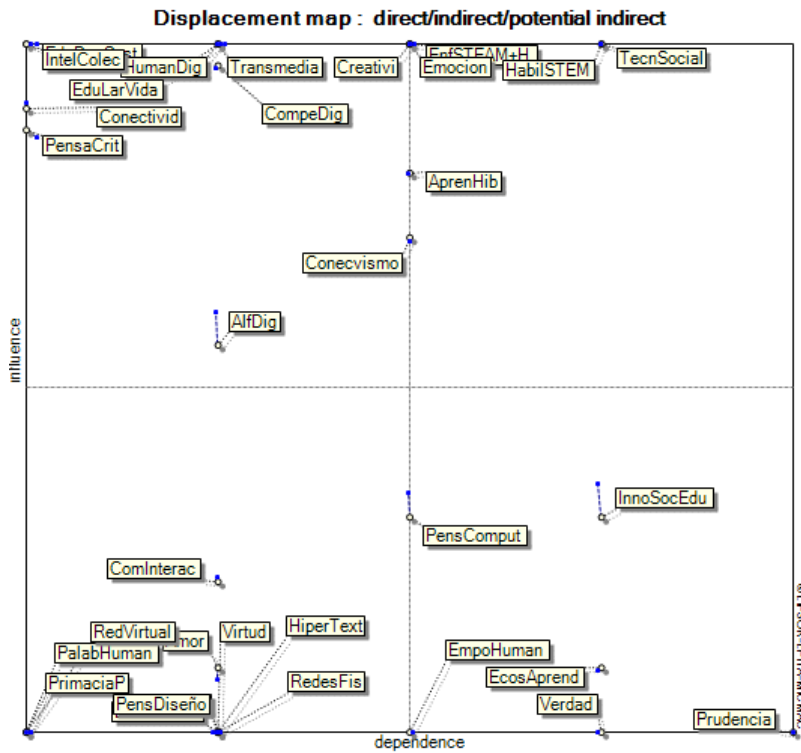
Displacement map : direct/indirect/potential indirect

EduParaSost
IntelColec
HumanDig
Transmedia
Creativi
EnfSTEAM+H
Emocion
HabilSTEM
TecnSocial
EduLarVida
Conectivid
CompeDig
PensaCrit
AprenHib
Conecvismo
AlfDig
influence
InnoSocEdu
PensComput
ComInterac
RedVirtual
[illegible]mor
Virtud
HiperText
PalabHuman
PrimaciaP
PensDiseño
RedesFis
EmpoHuman
EcosAprend
Verdad
Prudencia
dependence
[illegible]